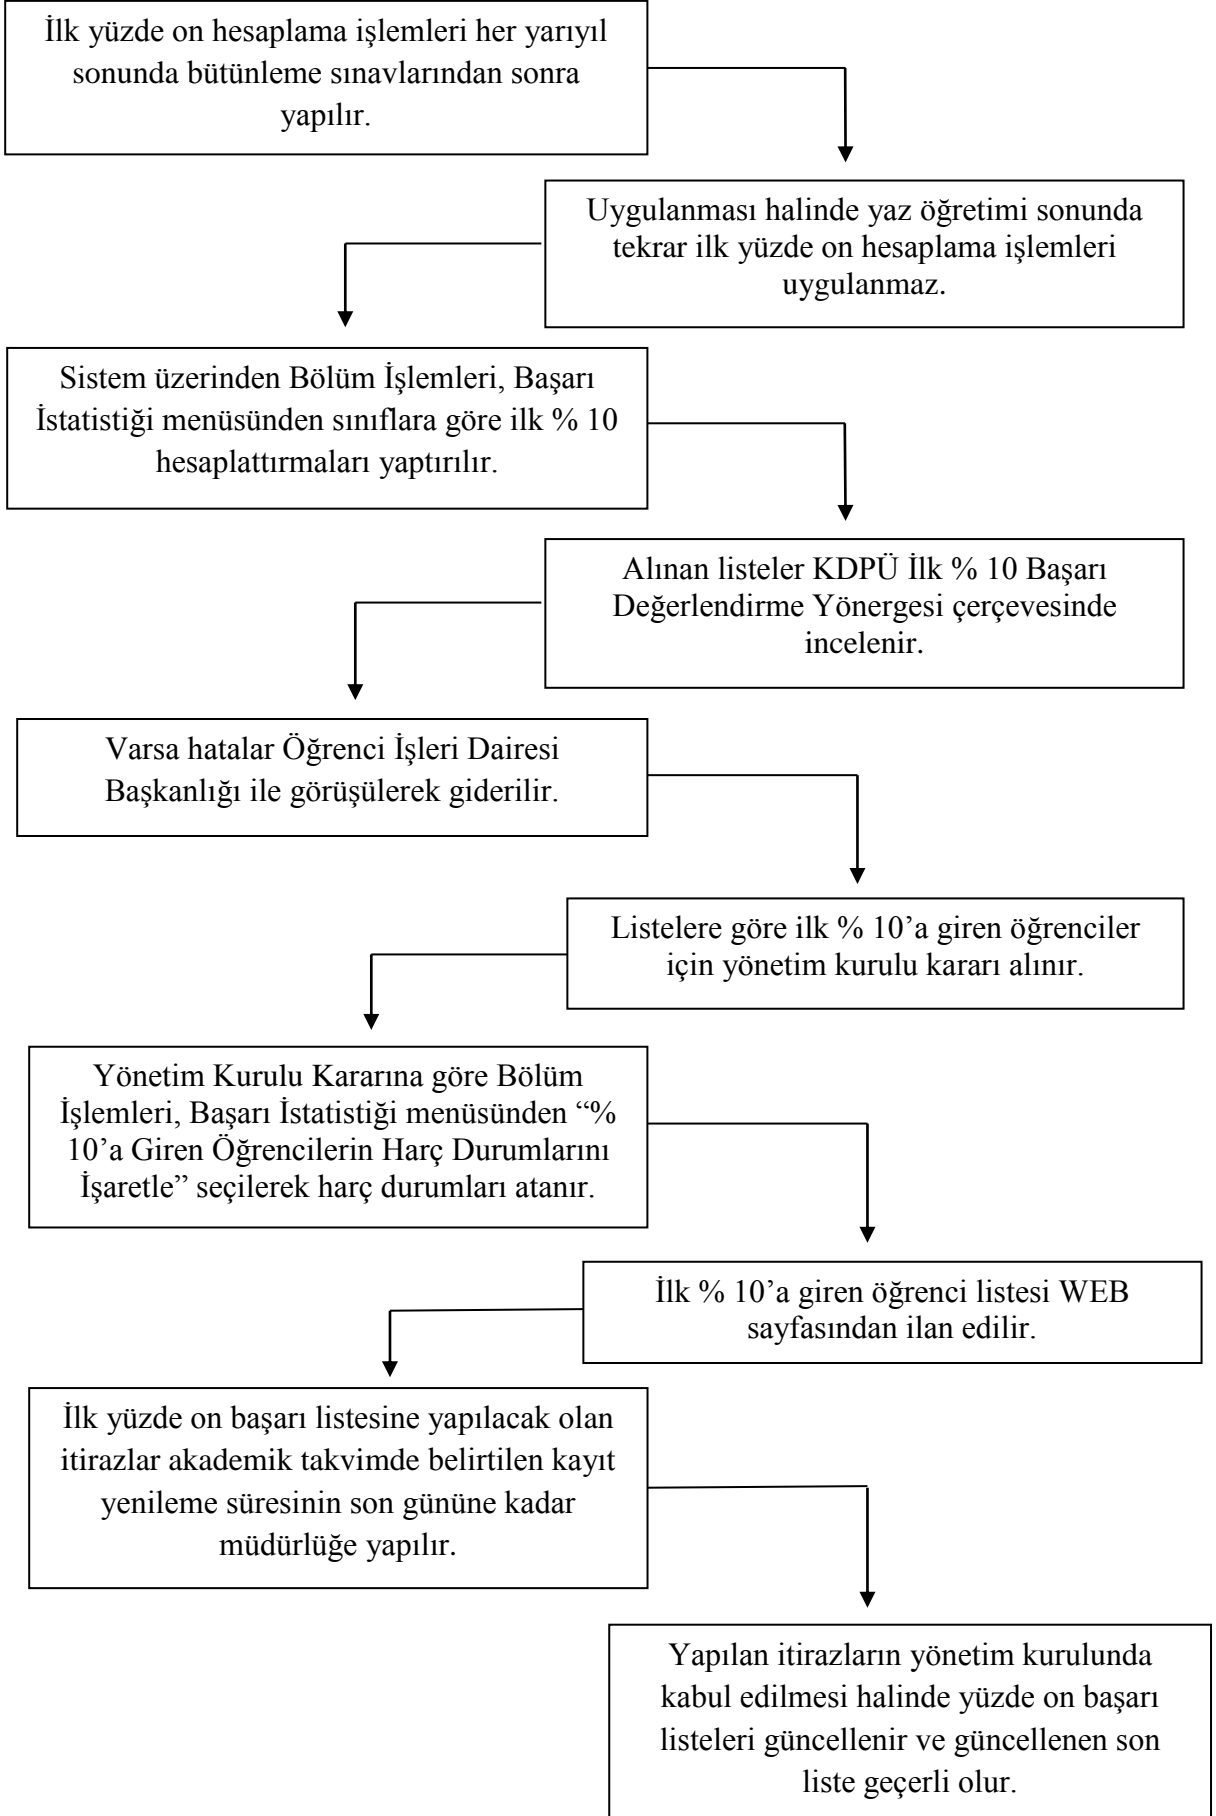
İlk yüzde on hesaplama işlemleri her yarıyıl sonunda bütünleme sınavlarından sonra yapılır.

Uygulanması halinde yaz öğretimi sonunda tekrar ilk yüzde on hesaplama işlemleri uygulanmaz.

Sistem üzerinden Bölüm İşlemleri, Başarı İstatistiği menüsünden sınıflara göre ilk % 10 hesaplattırmaları yaptırılır.

Alınan listeler KDPÜ İlk % 10 Başarı Değerlendirme Yönergesi çerçevesinde incelenir.

Varsa hatalar Öğrenci İşleri Dairesi Başkanlığı ile görüşülerek giderilir.

Listelere göre ilk % 10'a giren öğrenciler için yönetim kurulu kararı alınır.

Yönetim Kurulu Kararına göre Bölüm İşlemleri, Başarı İstatistiği menüsünden "% 10'a Giren Öğrencilerin Harç Durumlarını İşaretle" seçilerek harç durumları atanır.

İlk % 10'a giren öğrenci listesi WEB sayfasından ilan edilir.

İlk yüzde on başarı listesine yapılacak olan itirazlar akademik takvimde belirtilen kayıt yenileme süresinin son gününe kadar müdürlüğe yapılır.

Yapılan itirazların yönetim kurulunda kabul edilmesi halinde yüzde on başarı listeleri güncellenir ve güncellenen son liste geçerli olur.